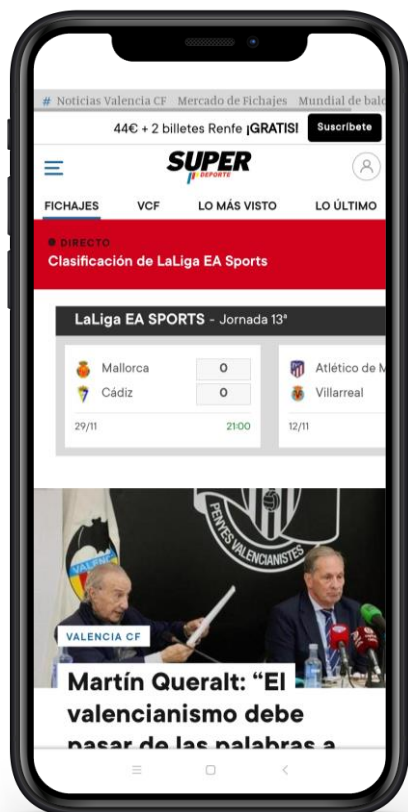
# Noticias Valencia CF Mercado de Fichajes Mundial de balo

44€ + 2 billetes Renfe ¡GRATIS! Suscríbete

SUPER DEPORTE

FICHAJES VCF LO MÁS VISTO LO ÚLTIMO

● DIRECTO
Clasificación de LaLiga EA Sports

LaLiga EA SPORTS - Jornada 13ª

| Mallorca | 0 |
|---|---|
| Cádiz | 0 |
| 29/11 | 21:00 |

| Atlético de M |
|---|
| Villarreal |
| 12/11 |

PENYES VALENCIANISTES

VALENCIA CF

Martín Queralt: “El valencianismo debe pasar de las palabras a